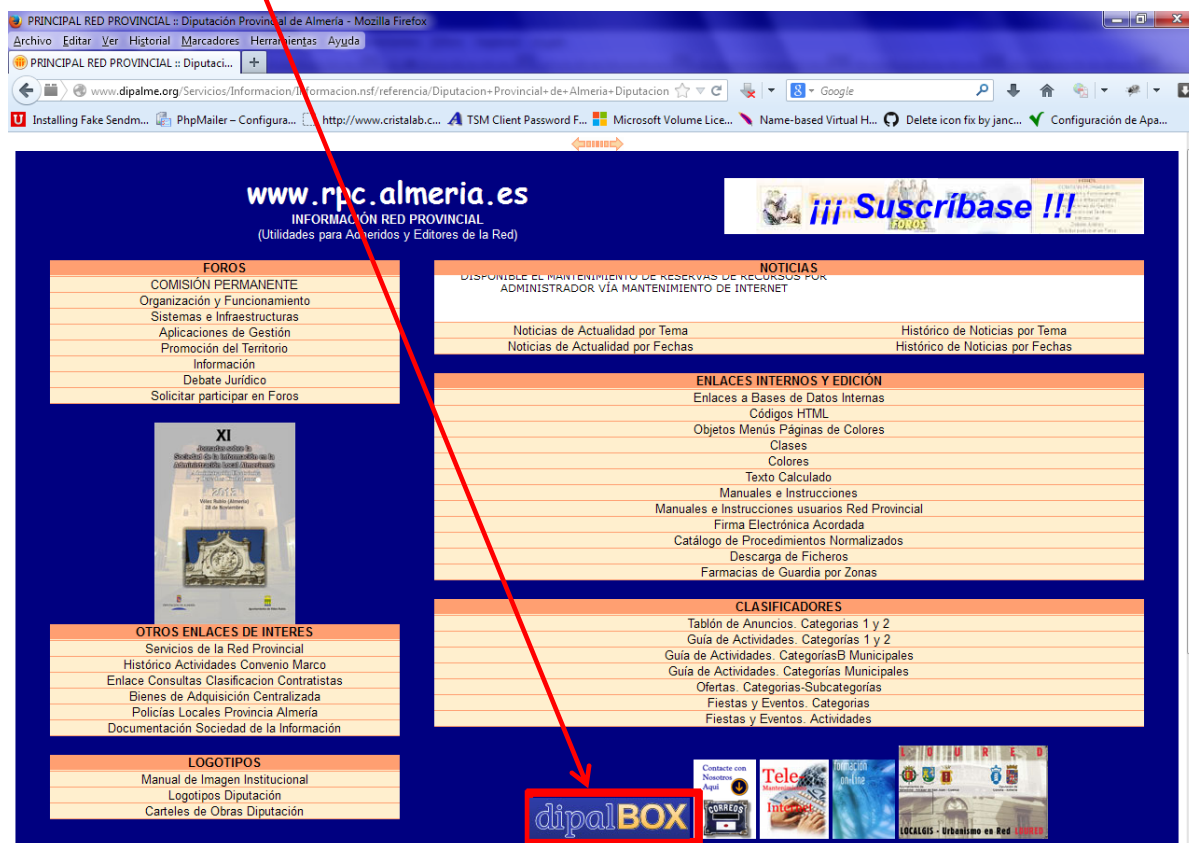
PRINCIPAL RED PROVINCIAL :: Diputación Provincial de Almería - Mozilla Firefox

Archivo Editar Ver Historial Marcadores Herramientas Ayuda

PRINCIPAL RED PROVINCIAL :: Diputaci... +

www.dipalme.org/Servicios/Informacion/Informacion.nsf/referencia/Diputacion+Provincial+de+Almeria+Diputacion

Google

Installing Fake Sendm... PhpMailer – Configura... http://www.cristalab.c... TSM Client Password F... Microsoft Volume Lice... Name-based Virtual H... Delete icon fix by janc... Configuración de Apa...

www.rpc.almeria.es
INFORMACIÓN RED PROVINCIAL
(Utilidades para Adheridos y Editores de la Red)

¡¡¡ Suscríbase !!!

FOROS

FOROS
COMISIÓN PERMANENTE
Organización y Funcionamiento
Sistemas e Infraestructuras
Aplicaciones de Gestión
Promoción del Territorio
Información
Debate Jurídico
Solicitar participar en Foros

NOTICIAS
DISPONIBLE EL MANTENIMIENTO DE RESERVAS DE RECURSOS POR ADMINISTRADOR VÍA MANTENIMIENTO DE INTERNET

Noticias de Actualidad por Tema
Histórico de Noticias por Tema
Noticias de Actualidad por Fechas
Histórico de Noticias por Fechas

ENLACES INTERNOS Y EDICIÓN
Enlaces a Bases de Datos Internas
Códigos HTML
Objetos Menús Páginas de Colores
Clases
Colores
Texto Calculado
Manuales e Instrucciones
Manuales e Instrucciones usuarios Red Provincial
Firma Electrónica Acordada
Catálogo de Procedimientos Normalizados
Descarga de Ficheros
Farmacias de Guardia por Zonas

XI
Jornadas sobre la Sociedad de la Información en la Administración Local Almeriense
2013
Vélez Rubio (Almería)
28 de Noviembre

CLASIFICADORES
Tablón de Anuncios. Categorias 1 y 2
Guía de Actividades. Categorías 1 y 2
Guía de Actividades. CategoríasB Municipales
Guía de Actividades. Categorías Municipales
Ofertas. Categorias-Subcategorías
Fiestas y Eventos. Categorias
Fiestas y Eventos. Actividades

OTROS ENLACES DE INTERES
Servicios de la Red Provincial
Histórico Actividades Convenio Marco
Enlace Consultas Clasificacion Contratistas
Bienes de Adquisición Centralizada
Policías Locales Provincia Almería
Documentación Sociedad de la Información

LOGOTIPOS
Manual de Imagen Institucional
Logotipos Diputación
Carteles de Obras Diputación

dipalBOX

Contacte con Nosotros Aquí
CORREOS

Tele

formación online

LOURED
LOCALGIS - Urbanismo en Red